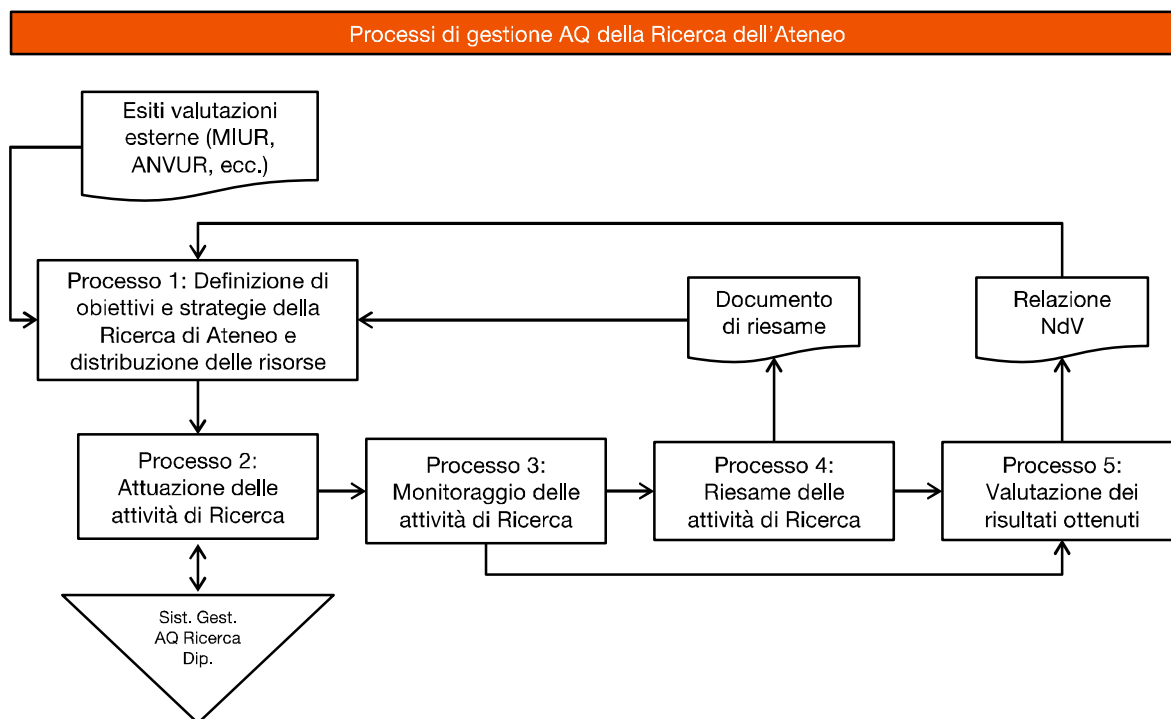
Processi di gestione AQ della Ricerca dell'Ateneo

Esiti valutazioni esterne (MIUR, ANVUR, ecc.)

Processo 1: Definizione di obiettivi e strategie della Ricerca di Ateneo e distribuzione delle risorse

Documento di riesame

Relazione NdV

Processo 2: Attuazione delle attività di Ricerca

Processo 3: Monitoraggio delle attività di Ricerca

Processo 4: Riesame delle attività di Ricerca

Processo 5: Valutazione dei risultati ottenuti

Sist. Gest. AQ Ricerca Dip.